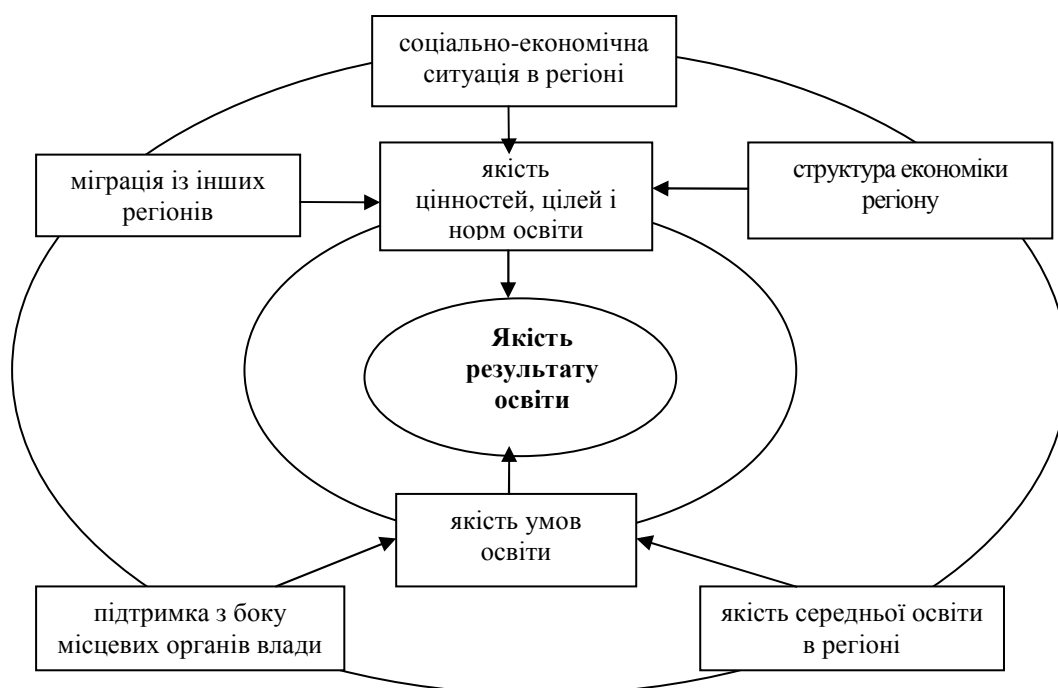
соціально-економічна ситуація в регіоні

міграція із інших регіонів

якість цінностей, цілей і норм освіти

структура економіки регіону

**Якість результату освіти**

якість умов освіти

підтримка з боку місцевих органів влади

якість середньої освіти в регіоні